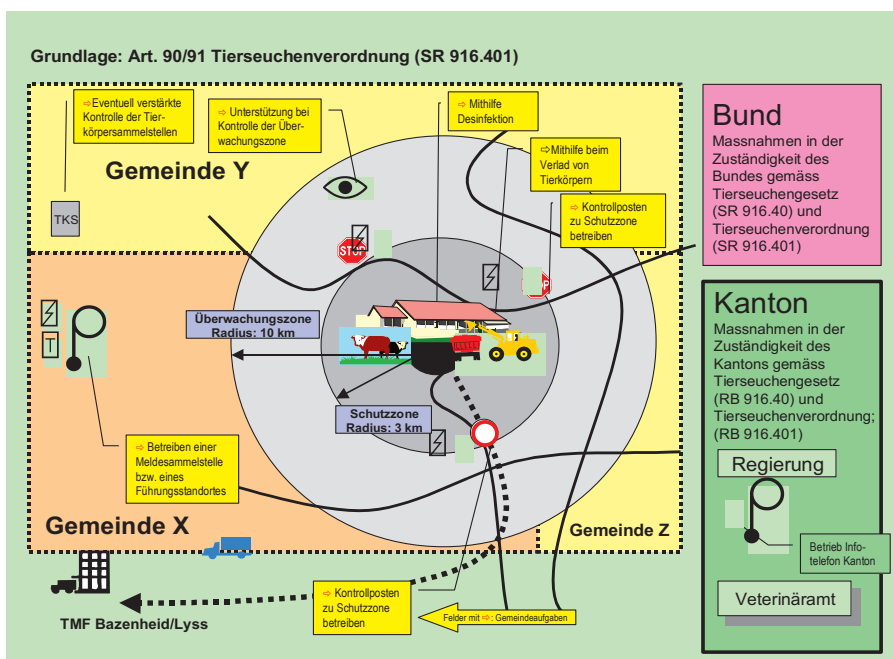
Grundlage: Art. 90/91 Tierseuchenverordnung (SR 916.401)

⇨ Eventuell verstärkte Kontrolle der Tierkörpersammelstellen

⇨ Unterstützung bei Kontrolle der Überwachungszone

⇨ Mithilfe Desinfektion

⇨ Mithilfe beim Verlad von Tierkörpern

⇨ Kontrollposten zu Schutzzone betreiben

Gemeinde Y

TKS

STOP

STOP

Überwachungszone Radius: 10 km

Schutzzone Radius: 3 km

T

⇨ Betreiben einer Meldesammelstelle bzw. eines Führungsstandortes

Gemeinde X

Gemeinde Z

⇨ Kontrollposten zu Schutzzone betreiben

Felder mit ⇨: Gemeindeaufgaben

TMF Bazenheid/Lyss

Bund
Massnahmen in der Zuständigkeit des Bundes gemäss Tierseuchengesetz (SR 916.40) und Tierseuchenverordnung (SR 916.401)

Kanton
Massnahmen in der Zuständigkeit des Kantons gemäss Tierseuchengesetz (RB 916.40) und Tierseuchenverordnung; (RB 916.401)

Regierung

Betrieb Infotelefon Kanton

Veterinäramt